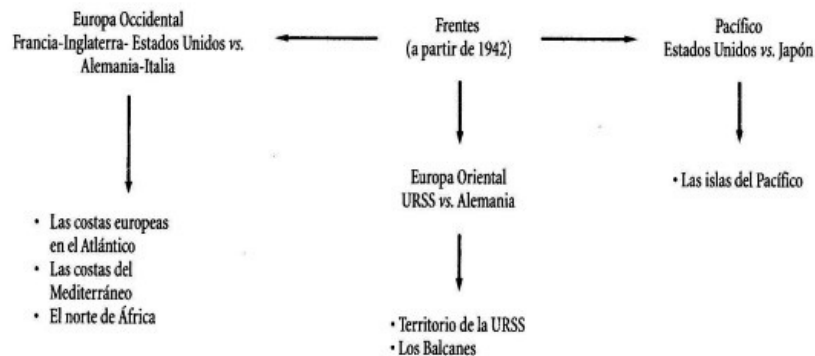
Frentes
(a partir de 1942)

Europa Occidental
Francia-Inglaterra- Estados Unidos *vs.* Alemania-Italia

- Las costas europeas en el Atlántico
- Las costas del Mediterráneo
- El norte de África

Europa Oriental
URSS *vs.* Alemania

- Territorio de la URSS
- Los Balcanes

Pacífico
Estados Unidos *vs.* Japón

- Las islas del Pacífico